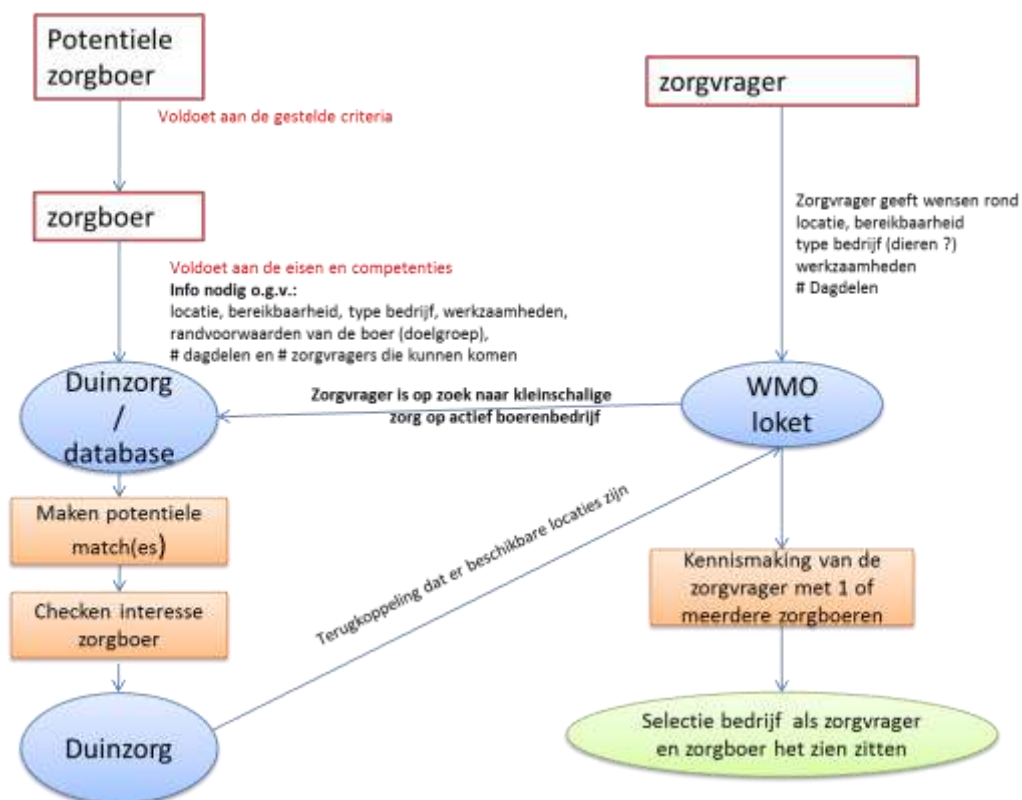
Potentiele zorgboer

Voldoet aan de gestelde criteria

zorgboer

Voldoet aan de eisen en competenties
**Info nodig o.g.v.:**
locatie, bereikbaarheid, type bedrijf, werkzaamheden, randvoorwaarden van de boer (doelgroep),
# dagdelen en # zorgvragers die kunnen komen

Duinzorg / database

Maken potentiele match(es)

Checken interesse zorgboer

Duinzorg

zorgvrager

Zorgvrager geeft wensen rond
locatie, bereikbaarheid
type bedrijf (dieren ?)
werkzaamheden
# Dagdelen

Zorgvrager is op zoek naar kleinschalige zorg op actief boerenbedrijf

WMO loket

Terugkoppeling dat er beschikbare locaties zijn

Kennismaking van de zorgvrager met 1 of meerdere zorgboeren

Selectie bedrijf als zorgvrager en zorgboer het zien zitten